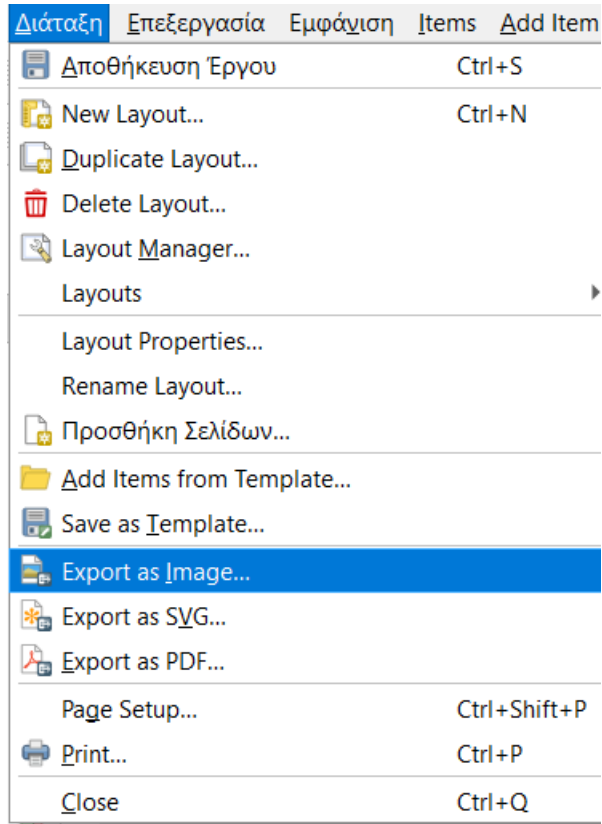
Διάταξη Επεξεργασία Εμφάνιση Items Add Item

Αποθήκευση Έργου Ctrl+S
New Layout... Ctrl+N
Duplicate Layout...
Delete Layout...
Layout Manager...
Layouts
Layout Properties...
Rename Layout...
Προσθήκη Σελίδων...
Add Items from Template...
Save as Template...
Export as Image...
Export as SVG...
Export as PDF...
Page Setup... Ctrl+Shift+P
Print... Ctrl+P
Close Ctrl+Q